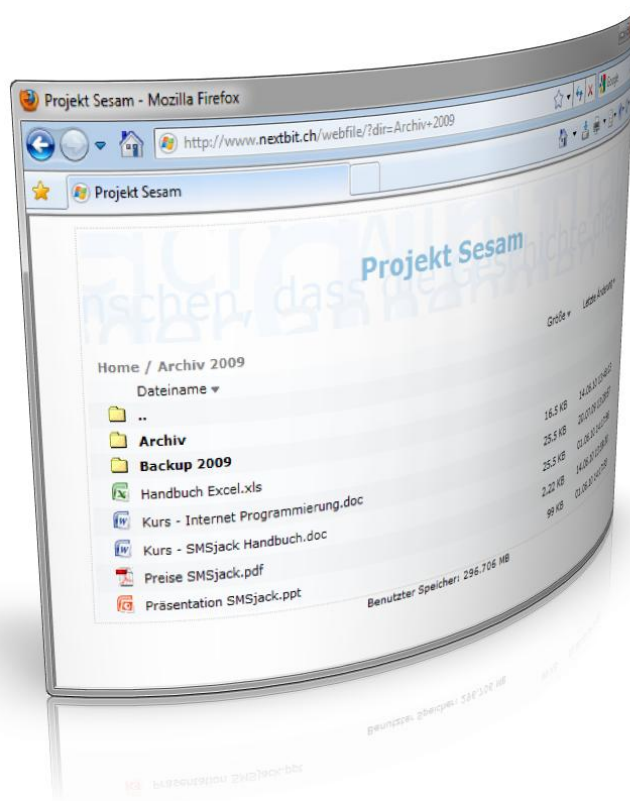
Projekt Sesam - Mozilla Firefox

http://www.nextbit.ch/webfile/?dir=Archiv+2009

Projekt Sesam

Projekt Sesam

nschen, dass die Geschichte

Grösse ▾ Letzte Änderung

Home / Archiv 2009

Dateiname ▾

..

Archiv

Backup 2009

Handbuch Excel.xls 16.5 KB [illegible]

Kurs - Internet Programmierung.doc 25.5 KB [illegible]

Kurs - SMSjack Handbuch.doc 25.5 KB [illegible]

Preise SMSjack.pdf 2.22 KB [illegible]

Präsentation SMSjack.ppt 99 KB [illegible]

Benutzter Speicher: 296.706 MB